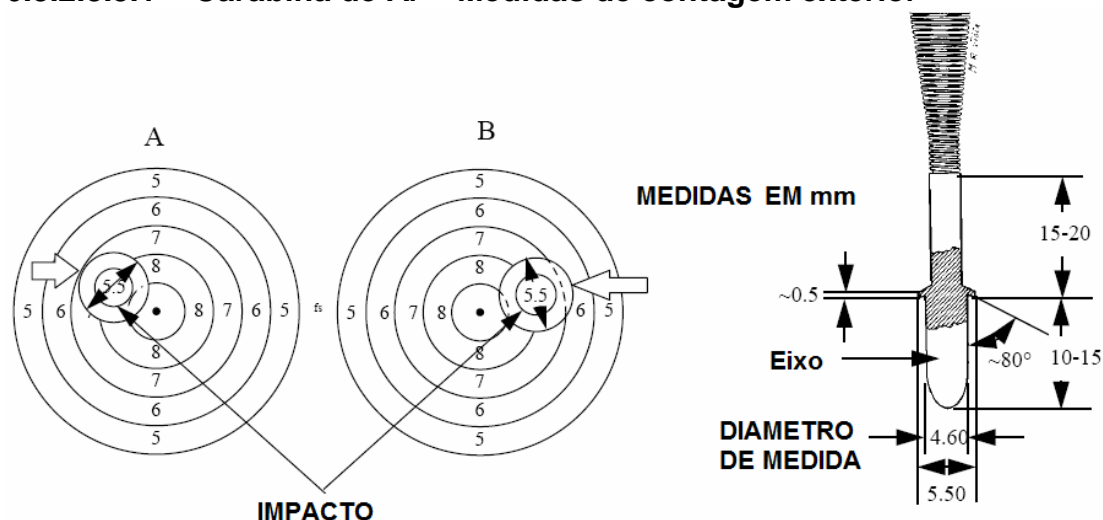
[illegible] Carabina de Ar – Medidas de contagem exterior

A

5
6
7
8
5.5
5 6 8 7 6 5
8
7
6
5

B

5
6
7
8
5 6 7 8 5.5 6 5
8
7
6
5

IMPACTO

MEDIDAS EM mm

15-20

~0.5

10-15

~80°

Eixo

DIAMETRO DE MEDIDA

4.60

5.50